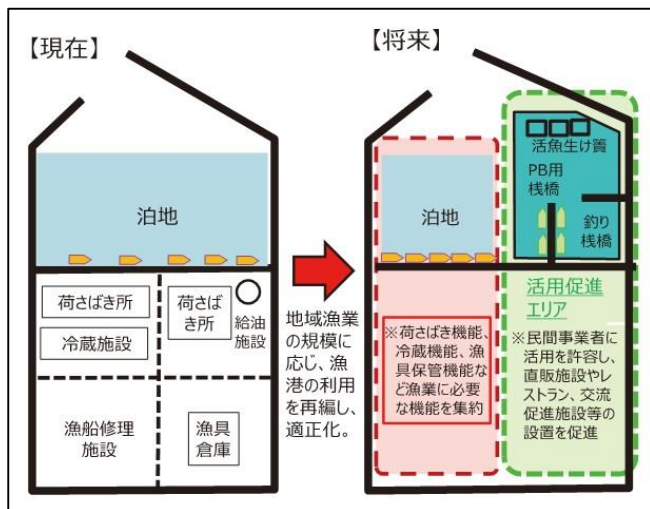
【現在】

泊地

荷さばき所

冷蔵施設

荷さばき所

給油施設

漁船修理施設

漁具倉庫

地域漁業の規模に応じ、漁港の利用を再編し、適正化。

【将来】

泊地

活魚生け簀

PB用桟橋

釣り桟橋

※荷さばき機能、冷蔵機能、漁具保管機能など漁業に必要な機能を集約

活用促進エリア

※民間事業者に活用を許容し、直販施設やレストラン、交流促進施設等の設置を促進